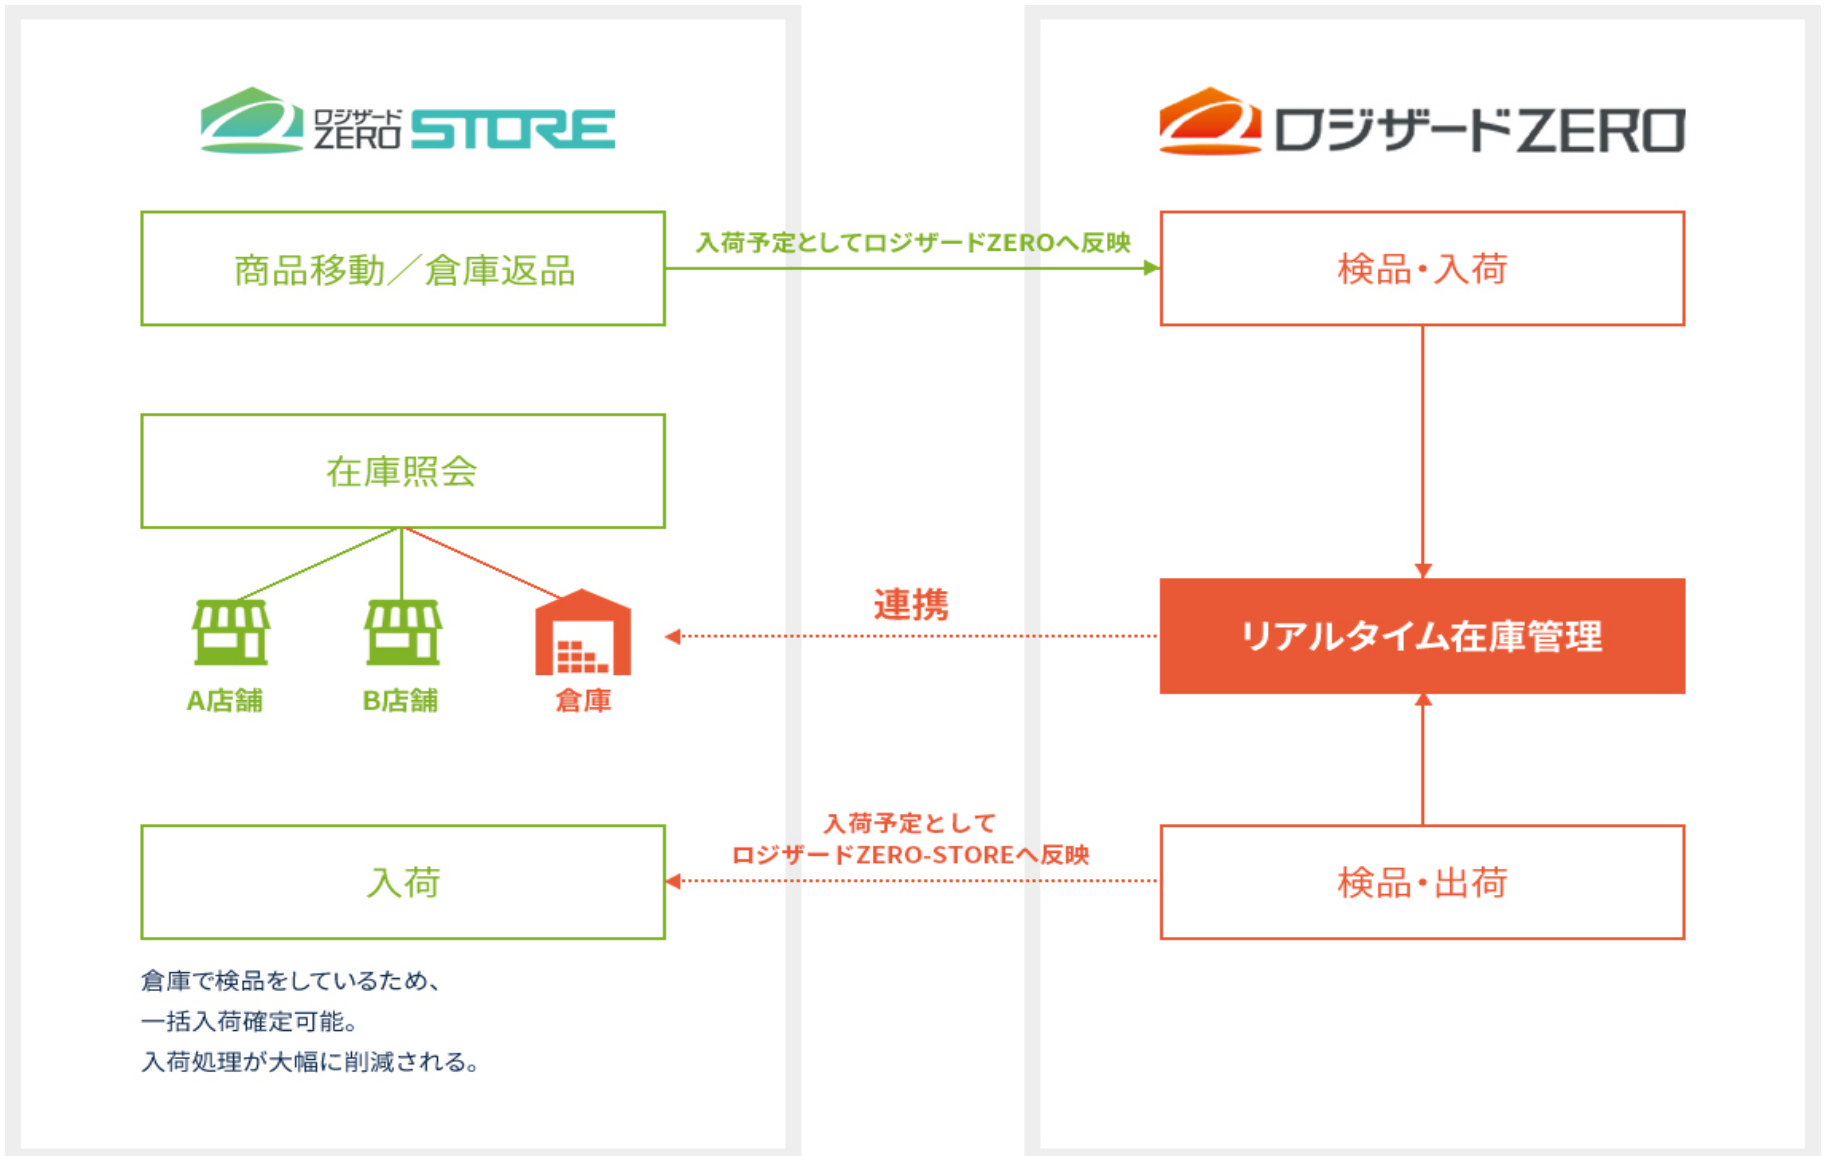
ロジザード ZERO STORE

ロジザードZERO

商品移動／倉庫返品

入荷予定としてロジザードZEROへ反映

検品・入荷

在庫照会

連携

リアルタイム在庫管理

A店舗

B店舗

倉庫

入荷

入荷予定として ロジザードZERO-STOREへ反映

検品・出荷

倉庫で検品をしているため、
一括入荷確定可能。
入荷処理が大幅に削減される。